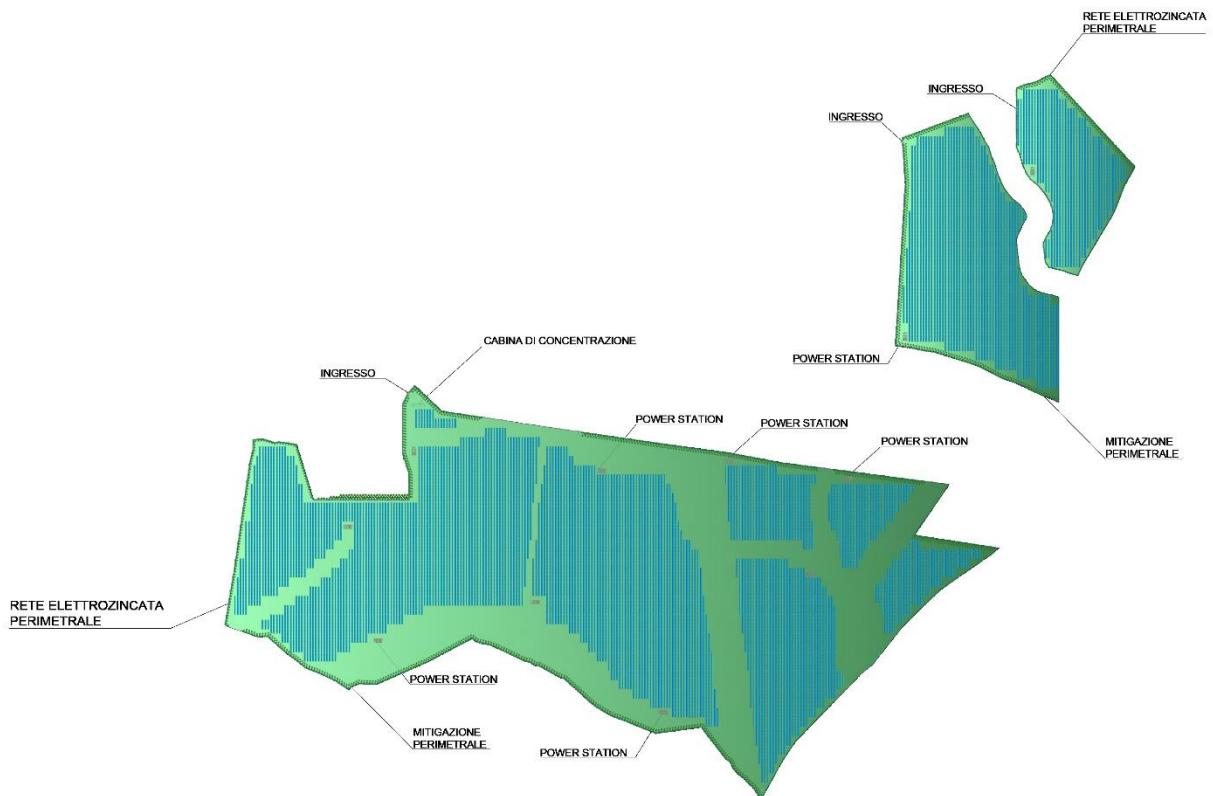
RETE ELETTROZINCATA PERIMETRALE

INGRESSO

INGRESSO

POWER STATION

MITIGAZIONE PERIMETRALE

CABINA DI CONCENTRAZIONE

INGRESSO

POWER STATION

POWER STATION

POWER STATION

RETE ELETTROZINCATA PERIMETRALE

POWER STATION

MITIGAZIONE PERIMETRALE

POWER STATION